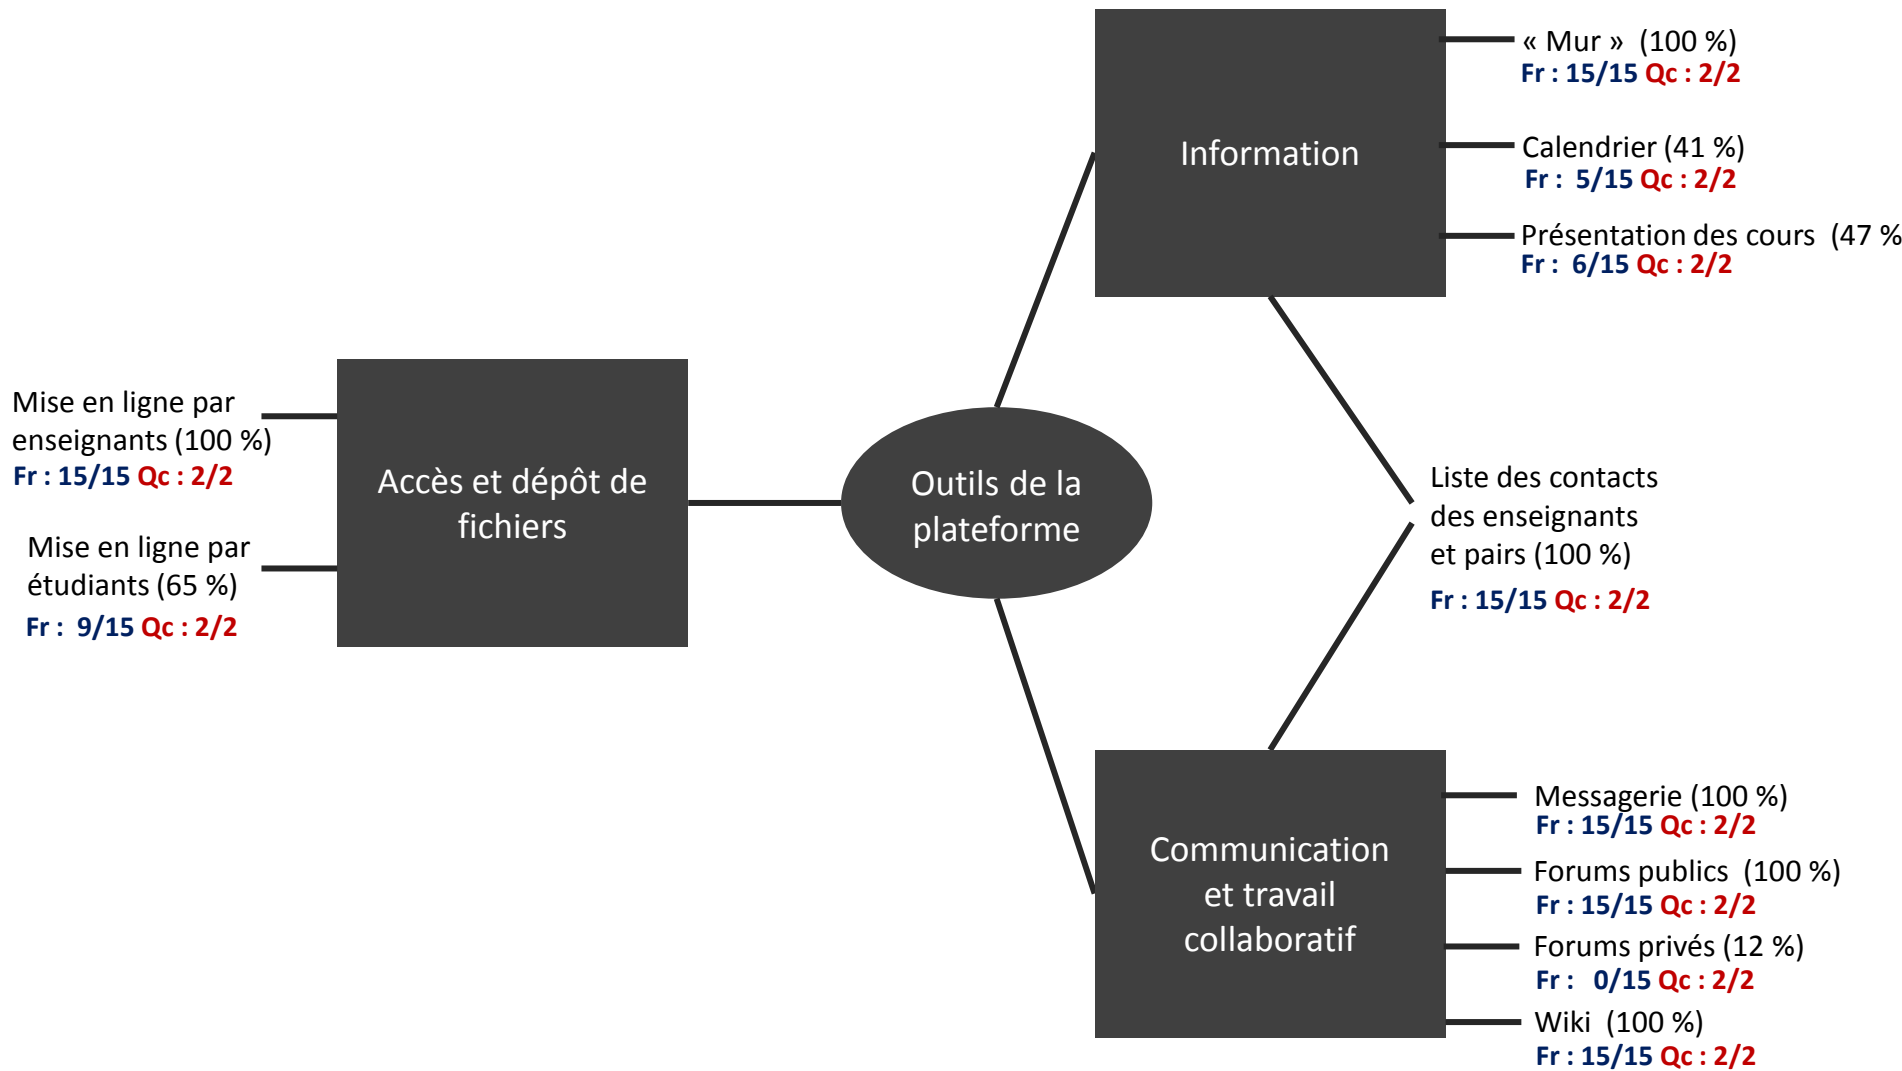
Information

« Mur » (100 %)
Fr : 15/15 Qc : 2/2

Calendrier (41 %)
Fr : 5/15 Qc : 2/2

Présentation des cours (47 %
Fr : 6/15 Qc : 2/2

Mise en ligne par enseignants (100 %)
Fr : 15/15 Qc : 2/2

Mise en ligne par étudiants (65 %)
Fr : 9/15 Qc : 2/2

Accès et dépôt de fichiers

Outils de la plateforme

Liste des contacts des enseignants et pairs (100 %)
Fr : 15/15 Qc : 2/2

Communication et travail collaboratif

Messagerie (100 %)
Fr : 15/15 Qc : 2/2

Forums publics (100 %)
Fr : 15/15 Qc : 2/2

Forums privés (12 %)
Fr : 0/15 Qc : 2/2

Wiki (100 %)
Fr : 15/15 Qc : 2/2